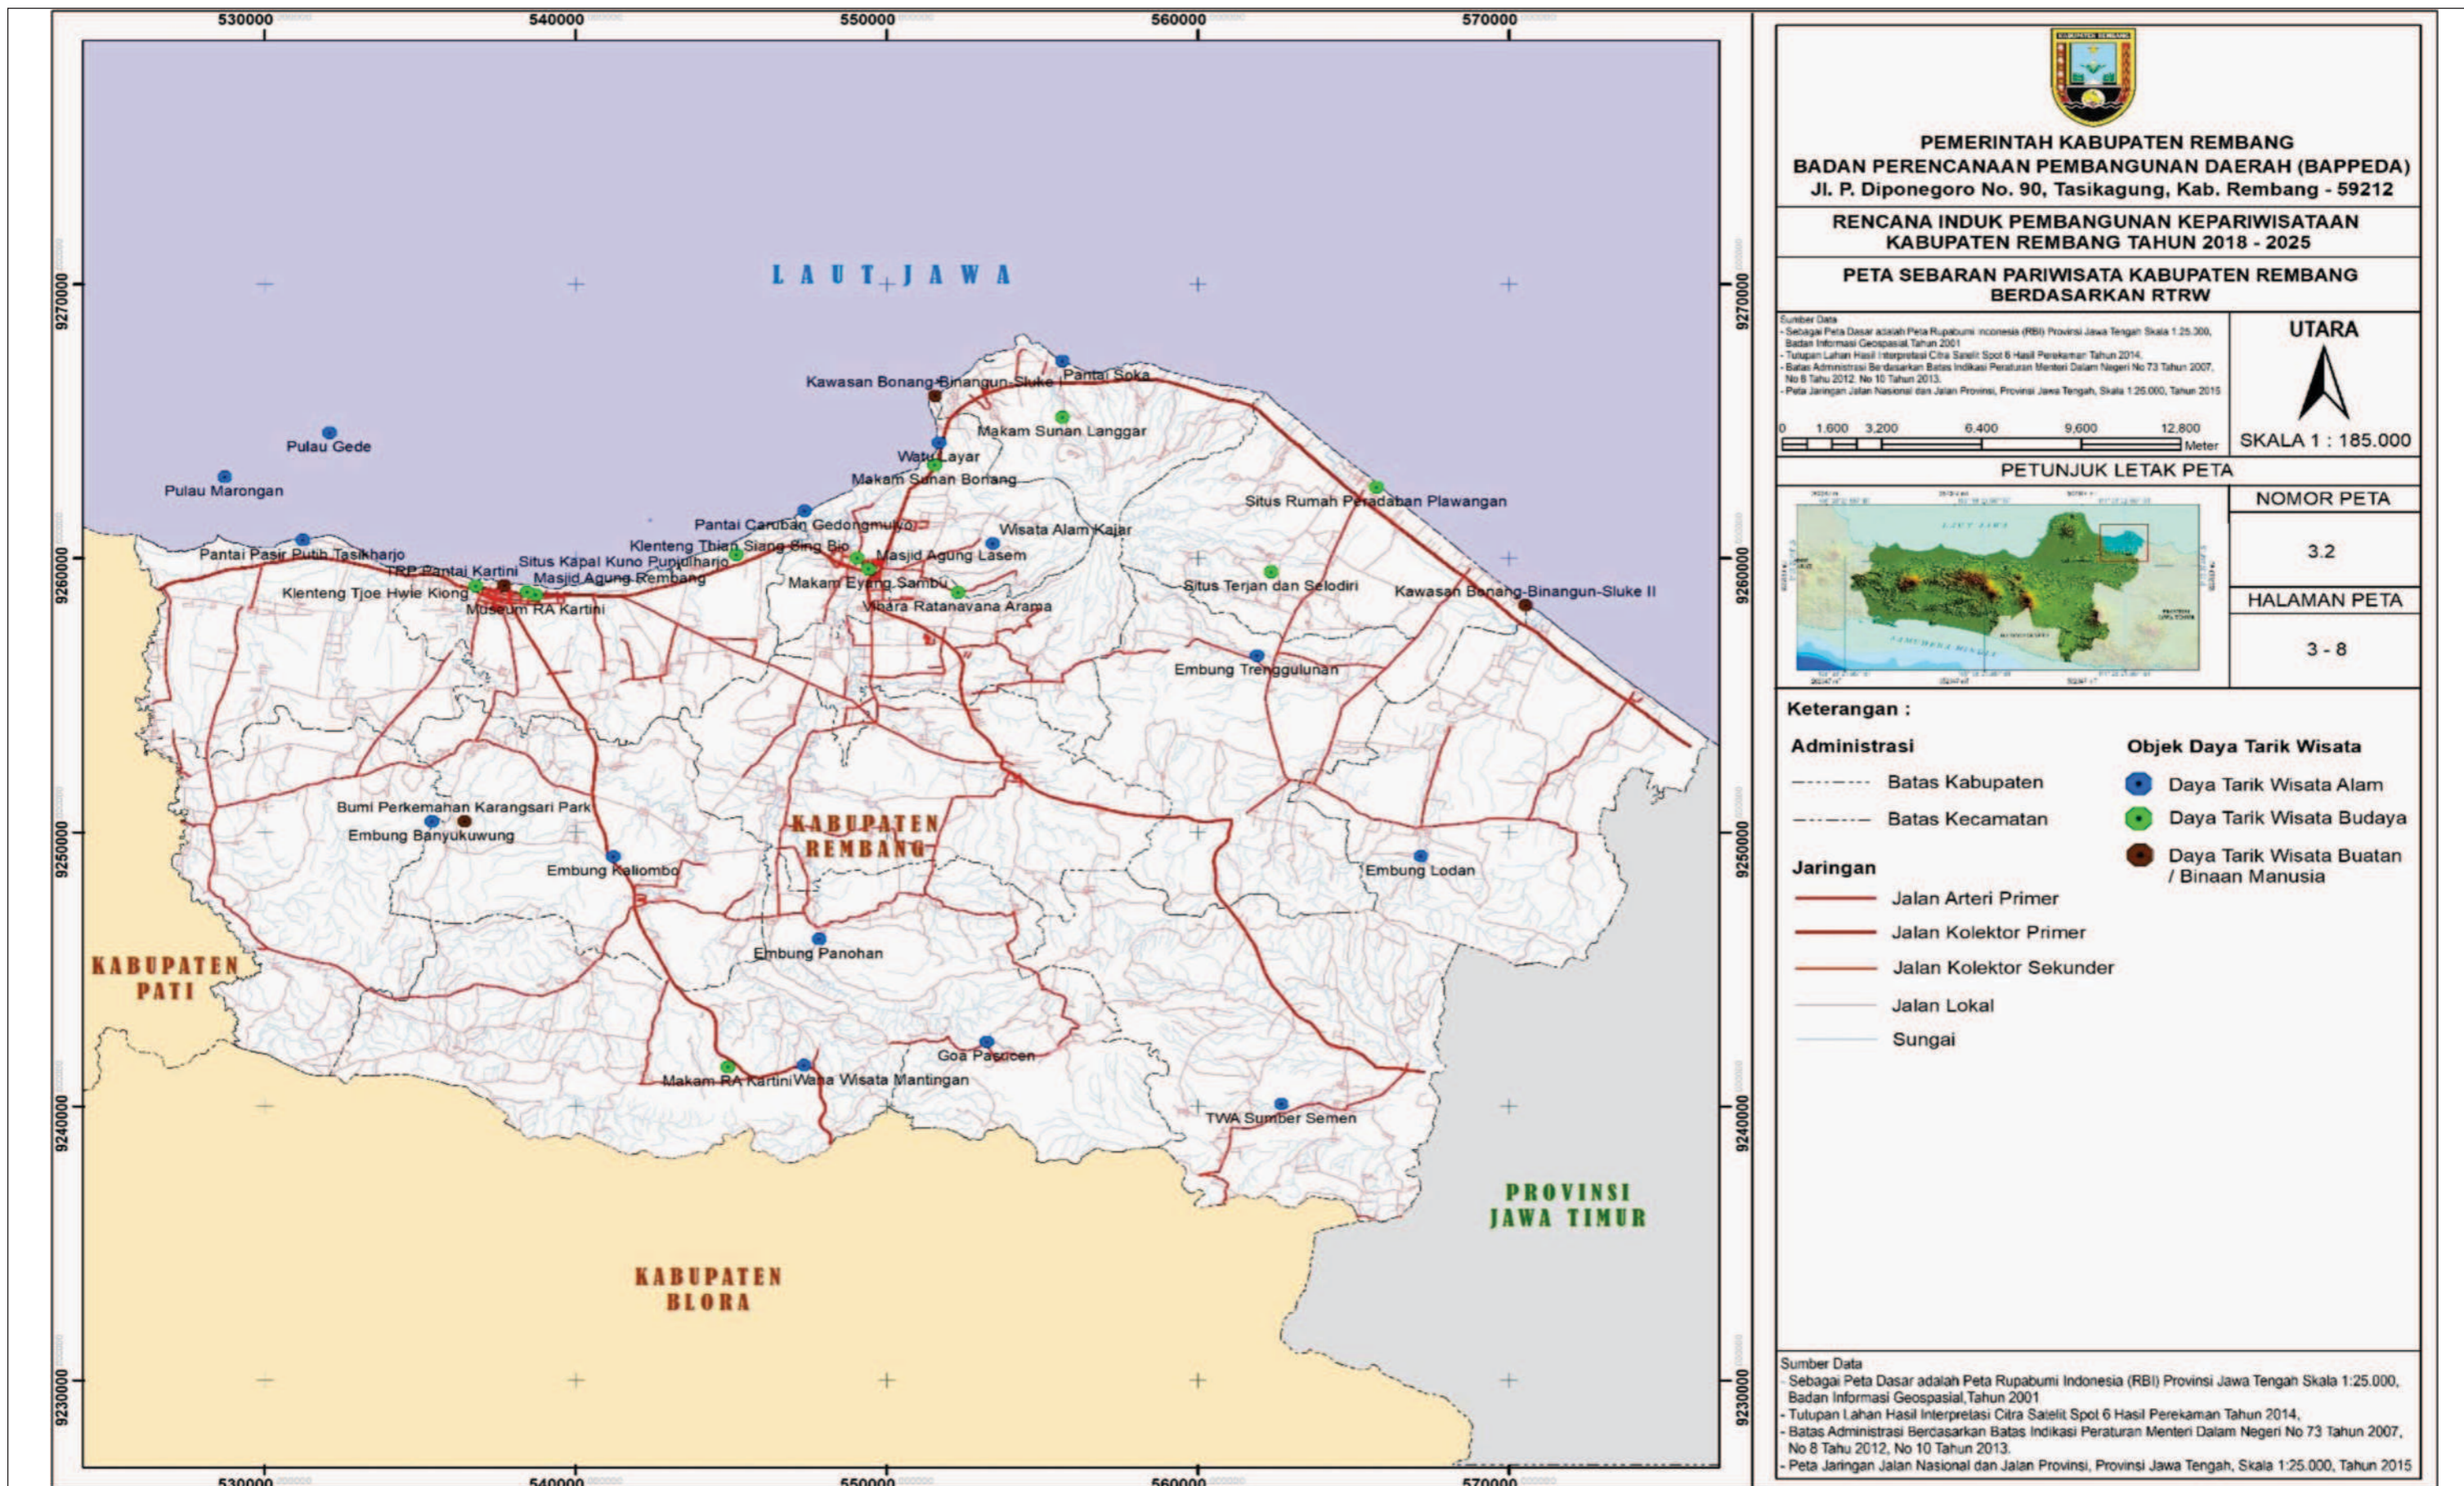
530000 540000 550000 560000 570000

9270000 9260000 9250000 9240000 9230000

L A U T J A W A

Kawasan Bonang-Binangun-Sluke I
Pantai Soka
Makam Sunan Langgar
Pulau Gede
Pulau Marongan
Watu Layar
Makam Sunan Bonang
Situs Rumah Peradaban Plawangan
Pantai Caruban Gedongmulyo
Wisata Alam Kajar
Klenteng Thiang Siang Sing Bio
Masjid Agung Lasem
Pantai Pasir Putih Tasikharjo
TRP Pantai Kartini
Situs Kapal Kuno Punjulharjo
Masjid Agung Rembang
Makam Eyang Sambu
Situs Terjan dan Selodiri
Kawasan Bonang-Binangun-Sluke II
Klenteng Tjoe Hwie Kiong
Museum RA Kartini
Vihara Ratanavana Arama
Embung Trenggulunan
Bumi Perkemahan Karangsari Park
Embung Banyukuwung
KABUPATEN REMBANG
Embung Kaliombo
Embung Lodan
Embung Panohan
KABUPATEN PATI
Goa Pasucen
Makam RA Kartini
Wana Wisata Mantingan
TWA Sumber Semen
PROVINSI JAWA TIMUR
KABUPATEN BLORA

PEMERINTAH KABUPATEN REMBANG
BADAN PERENCANAAN PEMBANGUNAN DAERAH (BAPPEDA)
Jl. P. Diponegoro No. 90, Tasikagung, Kab. Rembang - 59212

RENCANA INDUK PEMBANGUNAN KEPARIWISATAAN KABUPATEN REMBANG TAHUN 2018 - 2025

PETA SEBARAN PARIWISATA KABUPATEN REMBANG BERDASARKAN RTRW

Sumber Data
- Sebagai Peta Dasar adalah Peta Rupabumi Indonesia (RBI) Provinsi Jawa Tengah Skala 1:25.000, Badan Informasi Geospasial,Tahun 2001
- Tutupan Lahan Hasil Interpretasi Citra Satelit Spot 6 Hasil Perekaman Tahun 2014.
- Batas Administrasi Berdasarkan Batas Indikasi Peraturan Menteri Dalam Negeri No 73 Tahun 2007, No 8 Tahu 2012. No 10 Tahun 2013.
- Peta Jaringan Jalan Nasional dan Jalan Provinsi, Provinsi Jawa Tengah, Skala 1:25.000, Tahun 2015

0 1.600 3.200 6.400 9.600 12.800 Meter

UTARA

SKALA 1 : 185.000

PETUNJUK LETAK PETA

LAUT JAWA
SAMUDERA HINDIA

NOMOR PETA
3.2
HALAMAN PETA
3 - 8

Keterangan :

Administrasi
Batas Kabupaten
Batas Kecamatan

Jaringan
Jalan Arteri Primer
Jalan Kolektor Primer
Jalan Kolektor Sekunder
Jalan Lokal
Sungai

Objek Daya Tarik Wisata
Daya Tarik Wisata Alam
Daya Tarik Wisata Budaya
Daya Tarik Wisata Buatan / Binaan Manusia

Sumber Data
- Sebagai Peta Dasar adalah Peta Rupabumi Indonesia (RBI) Provinsi Jawa Tengah Skala 1:25.000, Badan Informasi Geospasial,Tahun 2001
- Tutupan Lahan Hasil Interpretasi Citra Satelit Spot 6 Hasil Perekaman Tahun 2014,
- Batas Administrasi Berdasarkan Batas Indikasi Peraturan Menteri Dalam Negeri No 73 Tahun 2007, No 8 Tahu 2012, No 10 Tahun 2013.
- Peta Jaringan Jalan Nasional dan Jalan Provinsi, Provinsi Jawa Tengah, Skala 1:25.000, Tahun 2015